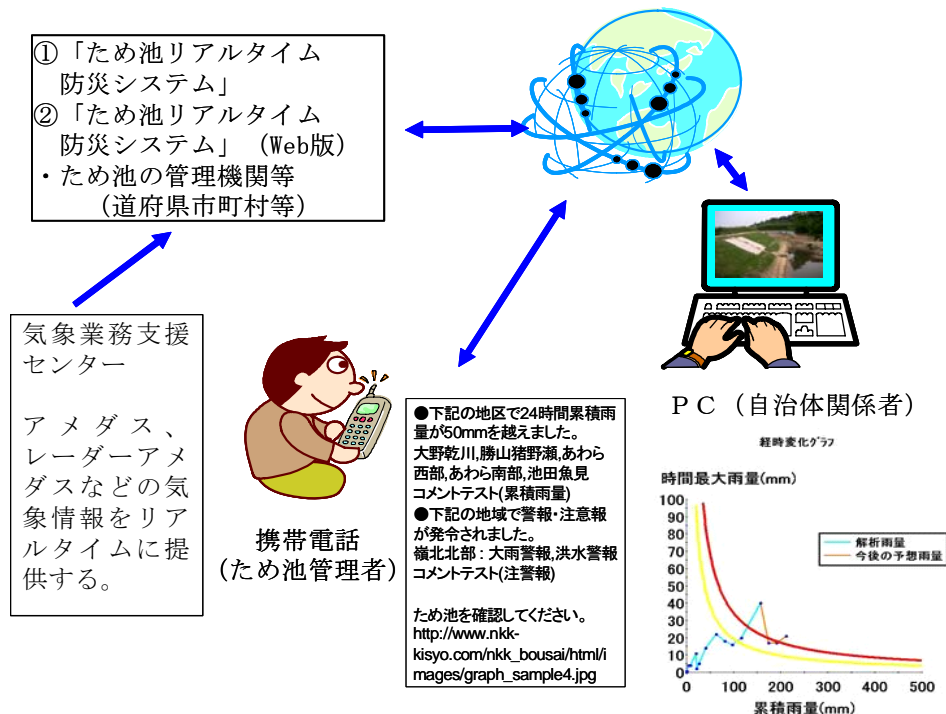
①「ため池リアルタイム防災システム」
②「ため池リアルタイム防災システム」（Web版）
・ため池の管理機関等（道府県市町村等）

気象業務支援センター

アメダス、レーダーアメダスなどの気象情報をリアルタイムに提供する。

携帯電話（ため池管理者）

●下記の地区で24時間累積雨量が50mmを越えました。
大野乾川,勝山猪野瀬,あわら西部,あわら南部,池田魚見
コメントテスト(累積雨量)
●下記の地域で警報・注意報が発令されました。
嶺北北部：大雨警報,洪水警報
コメントテスト(注警報)

ため池を確認してください。
http://www.nkk-kisyo.com/nkk_bousai/html/images/graph_sample4.jpg

ＰＣ（自治体関係者）

経時変化グラフ

時間最大雨量(mm)

解析雨量
今後の予想雨量

100
90
80
70
60
50
40
30
20
10
0

0 100 200 300 400 500

累積雨量(mm)